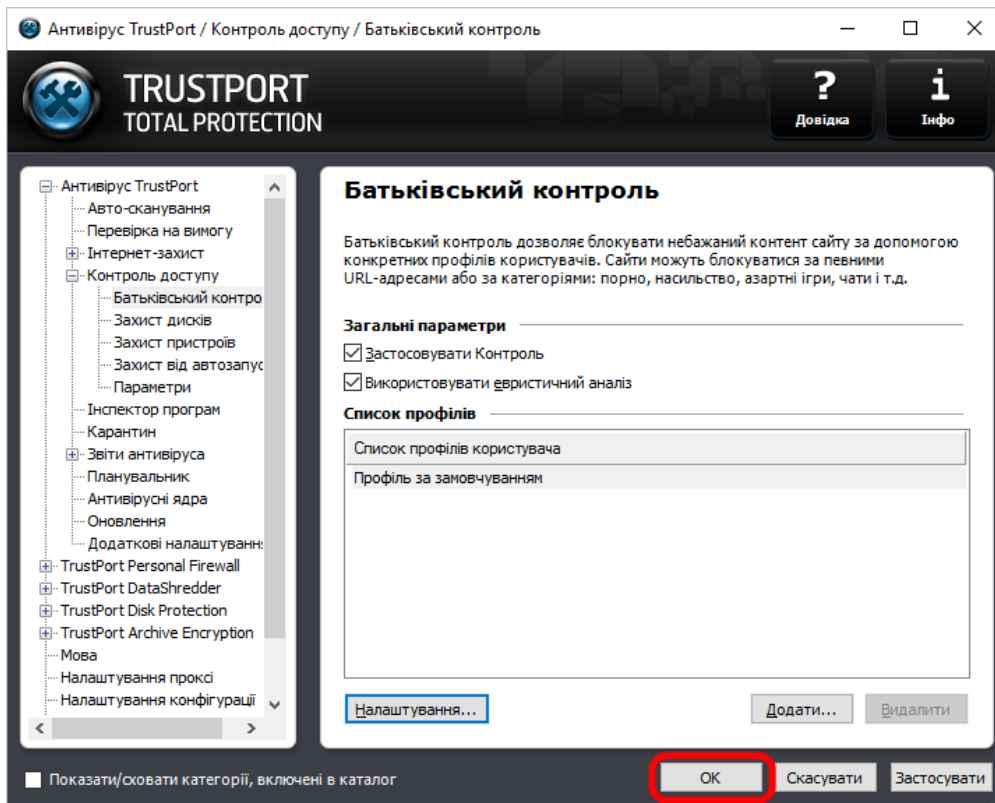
Антивірус TrustPort / Контроль доступу / Батьківський контроль

TRUSTPORT
TOTAL PROTECTION

?
Довідка

i
Інфо

Антивірус TrustPort
Авто-сканування
Перевірка на вимогу
Інтернет-захист
Контроль доступу
Батьківський контро
Захист дисків
Захист пристроїв
Захист від автозапус
Параметри
Інспектор програм
Карантин
Звіти антивіруса
Планувальник
Антивірусні ядра
Оновлення
Додаткові налаштуванн
TrustPort Personal Firewall
TrustPort DataShredder
TrustPort Disk Protection
TrustPort Archive Encryption
Мова
Налаштування проксі
Налаштування конфігураці

Батьківський контроль

Батьківський контроль дозволяє блокувати небажаний контент сайту за допомогою конкретних профілів користувачів. Сайти можуть блокуватися за певними URL-адресами або за категоріями: порно, насильство, азартні ігри, чати і т.д.

Загальні параметри
Застосовувати Контроль
Використовувати евристичний аналіз

Список профілів
Список профілів користувача
Профіль за замовчуванням

Налаштування...
Додати...
Видалити

Показати/сховати категорії, включені в каталог
OK
Скасувати
Застосувати